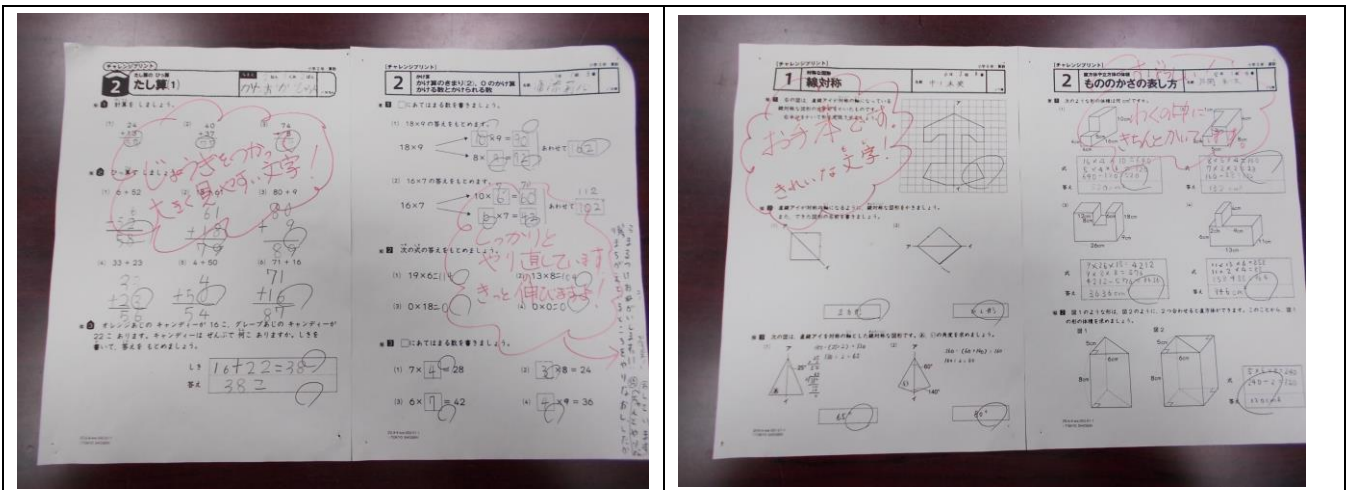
[チャレンジプリント]
2 たし算(1)
1 計算をしましょう。
(1) 24 +33
(2) 40 +37
(3) 74 +14
2 ひっ算でしましょう。
(1) 6 + 52
(2) 61 + 18
(3) 80 + 9
$\frac{52}{58}$
61 +18 79
80 +9 89
(4) 33 + 23
(5) 4 + 50
(6) 71 + 16
33 +23 56
54 +50 54
71 +16 87
3 オレンジあじの キャンディーが 16こ、グレープあじの キャンディーが 22こ あります。キャンディーは ぜんぶで 何こ ありますか。しきを 書いて、答えを もとめましょう。
しき 16+22=38
答え 38こ
じょうぎをつかって大きく見やすい文字!

[チャレンジプリント]
2 かけ算のきまり(2)、0のかけ算 かける数とかけられる数
1 □にあてはまる数を書きましょう。
(1) 18×9の答えをもとめます。
18×9 10×9=90 8×9=72 あわせて 162
(2) 16×7の答えをもとめます。
16×7 10×7=70 6×7=42 あわせて 112
2 次の式の答えをもとめましょう。
(1) 19×6=114
(2) 13×8=104
(3) 0×18=0
(4) 0×0=0
3 □にあてはまる数を書きましょう。
(1) 7×4=28
(2) 3×8=24
(3) 6×7=42
(4) 4×9=36
しっかりとやり直しています。きっと伸びますよ!

[チャレンジプリント]
1 線対称
おてほんです。きれいな文字!

[チャレンジプリント]
2 もののかさの表し方
わくの中にきちんと書いてます。
式
答え
65°
80°